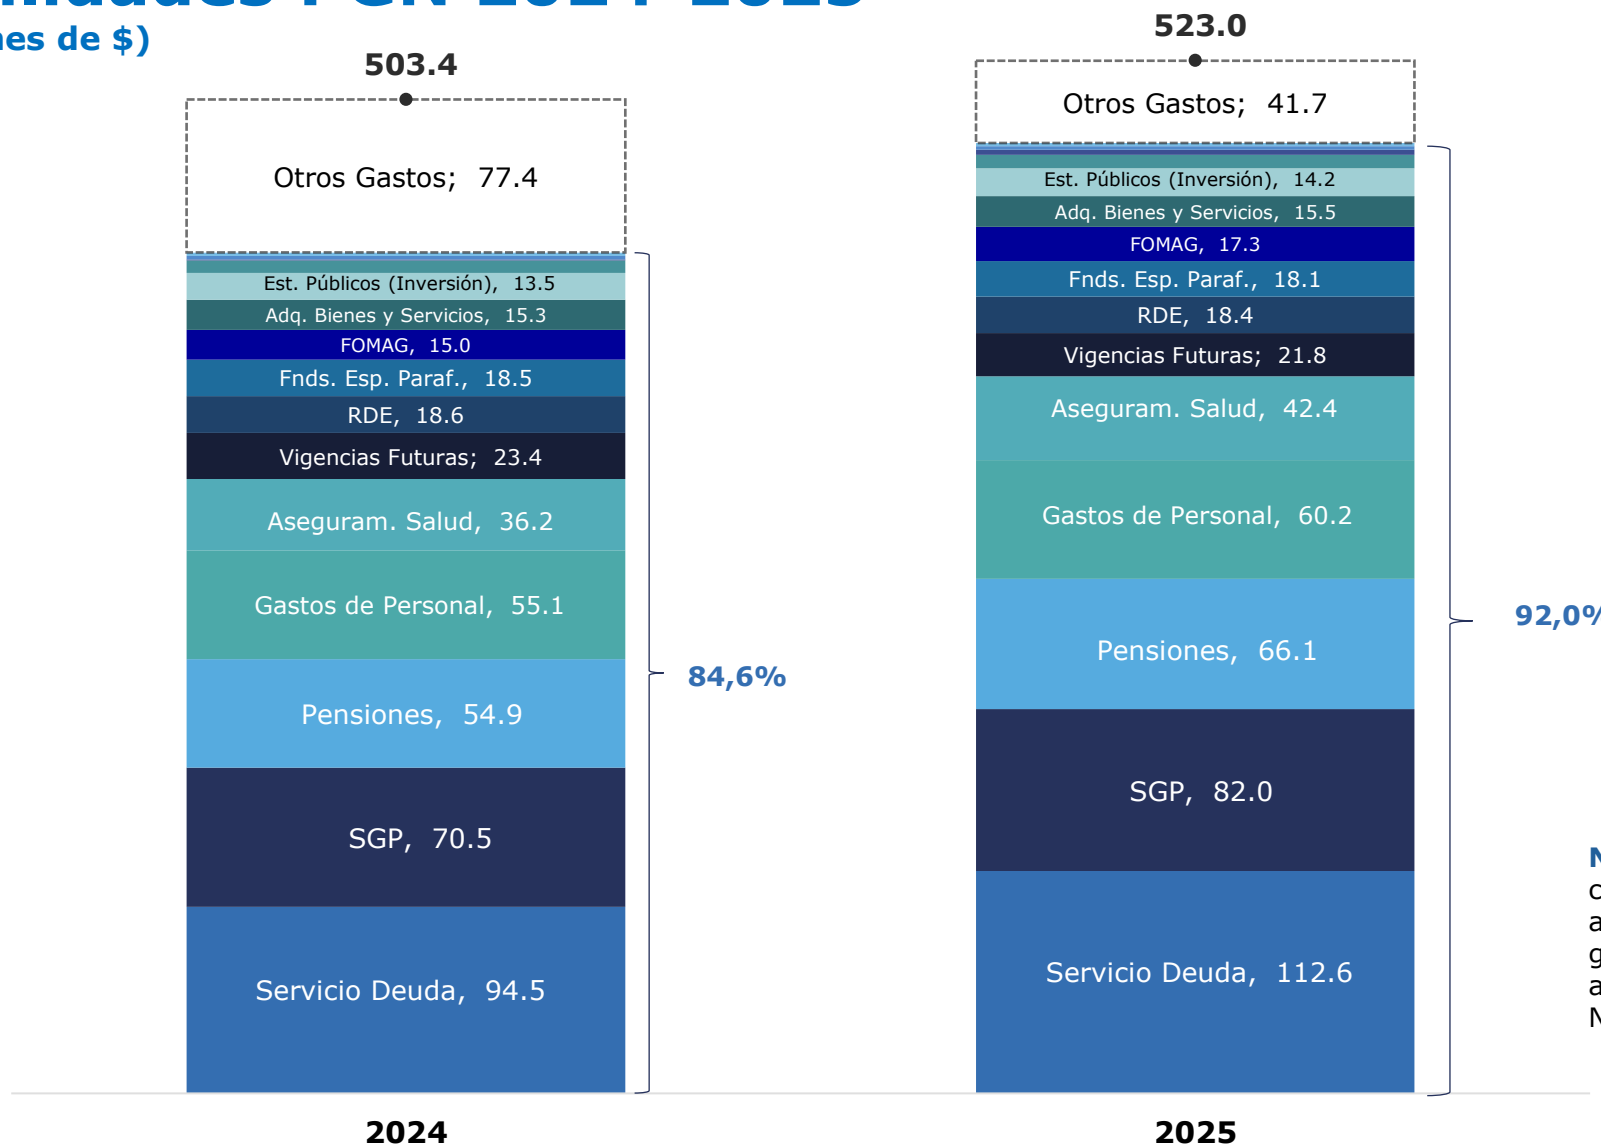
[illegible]
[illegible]es de $)

503.4

Otros Gastos; 77.4
Est. Públicos (Inversión), 13.5
Adq. Bienes y Servicios, 15.3
FOMAG, 15.0
Fnds. Esp. Paraf., 18.5
RDE, 18.6
Vigencias Futuras; 23.4
Aseguram. Salud, 36.2
Gastos de Personal, 55.1
Pensiones, 54.9
SGP, 70.5
Servicio Deuda, 94.5

84,6%

2024

523.0

Otros Gastos; 41.7
Est. Públicos (Inversión), 14.2
Adq. Bienes y Servicios, 15.5
FOMAG, 17.3
Fnds. Esp. Paraf., 18.1
RDE, 18.4
Vigencias Futuras; 21.8
Aseguram. Salud, 42.4
Gastos de Personal, 60.2
Pensiones, 66.1
SGP, 82.0
Servicio Deuda, 112.6

92,0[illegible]

2025

N
c
a
g
a
N